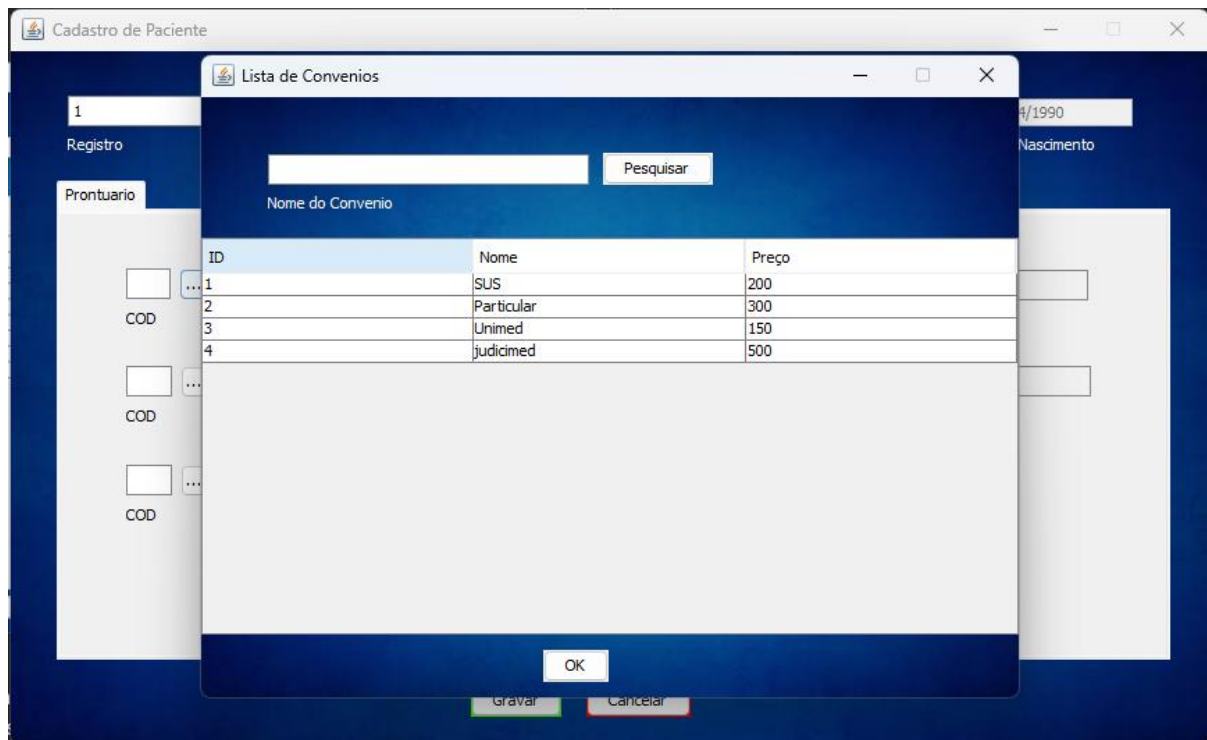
Cadastro de Paciente

1
Registro
4/1990
Nascimento

Prontuario

...
COD
...
COD
...
COD

Lista de Convenios

Pesquisar
Nome do Convenio

| ID | Nome | Preço |
|---|---|---|
| 1 | SUS | 200 |
| 2 | Particular | 300 |
| 3 | Unimed | 150 |
| 4 | judicimed | 500 |

OK

Gravar
Cancelar